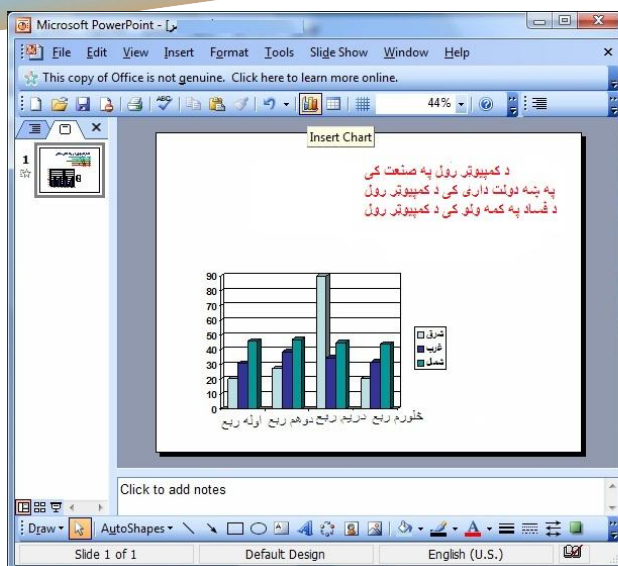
Microsoft PowerPoint - [ب

File Edit View Insert Format Tools Slide Show Window Help

This copy of Office is not genuine. Click here to learn more online.

44%

Insert Chart

1

د کمپيوټر رول په صنعت کې
په ښه دولت دارۍ کې د کمپيوټر رول
د فساد په کمه ولو کې د کمپيوټر رول

90
80
70
60
50
40
30
20
10
0

شرق
غرب
شمال

اوله ربع دوهم ربع دریم ربع څلورم ربع

Click to add notes

Draw AutoShapes

Slide 1 of 1 Default Design English (U.S.)